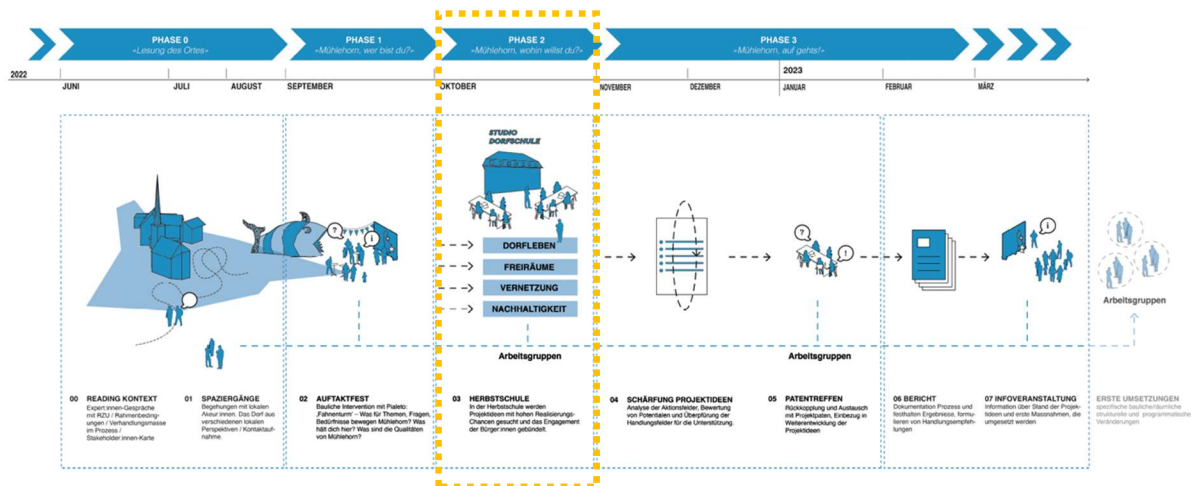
PHASE 0
«Lesung des Ortes»

PHASE 1
«Mühlehorn, wer bist du?»

PHASE 2
«Mühlehorn, wohin willst du?»

PHASE 3
«Mühlehorn, auf gehts!»

2022
JUNI
JULI
AUGUST
SEPTEMBER
OKTOBER
NOVEMBER
DEZEMBER
2023
JANUAR
FEBRUAR
MÄRZ

STUDIO DORFSCHULE

DORFLEBEN
FREIRÄUME
VERNETZUNG
NACHHALTIGKEIT

Arbeitsgruppen

Arbeitsgruppen

Arbeitsgruppen

00 READING KONTEXT
Expert:innen-Gespräche mit RZU / Rahmenbedingungen / Verhandlungsmasse im Prozess / Stakeholder:innen-Karte

01 SPAZIERGÄNGE
Begehungen mit lokalen Akeur:innen. Das Dorf aus verschiedenen lokalen Perspektiven / Kontaktaufnahme.

02 AUFTAKTFEST
Bauliche Intervention mit Pialeto: ‚Fahnenturm' – Was für Themen, Fragen, Bedürfnisse bewegen Mühlehorn? Was hält dich hier? Was sind die Qualitäten von Mühlehorn?

03 HERBSTSCHULE
In der Herbstschule werden Projektideen mit hohen Realisierungs-Chancen gesucht und das Engagement der Bürger:innen gebündelt.

04 SCHÄRFUNG PROJEKTIDEEN
Analyse der Aktionsfelder, Bewertung von Potentialen und Überprüfung der Handlungsfelder für die Unterstützung.

05 PATENTREFFEN
Rückkopplung und Austausch mit Projektpaten, Einbezug in Weiterentwicklung der Projektideen

06 BERICHT
Dokumentation Prozess und festhalten Ergebnisse, formulieren von Handlungsempfehlungen

07 INFOVERANSTALTUNG
Information über Stand der Projektideen und erste Massnahmen, die umgesetzt werden

ERSTE UMSETZUNGEN
spezifische bauliche/räumliche strukturelle und programmatische Veränderungen